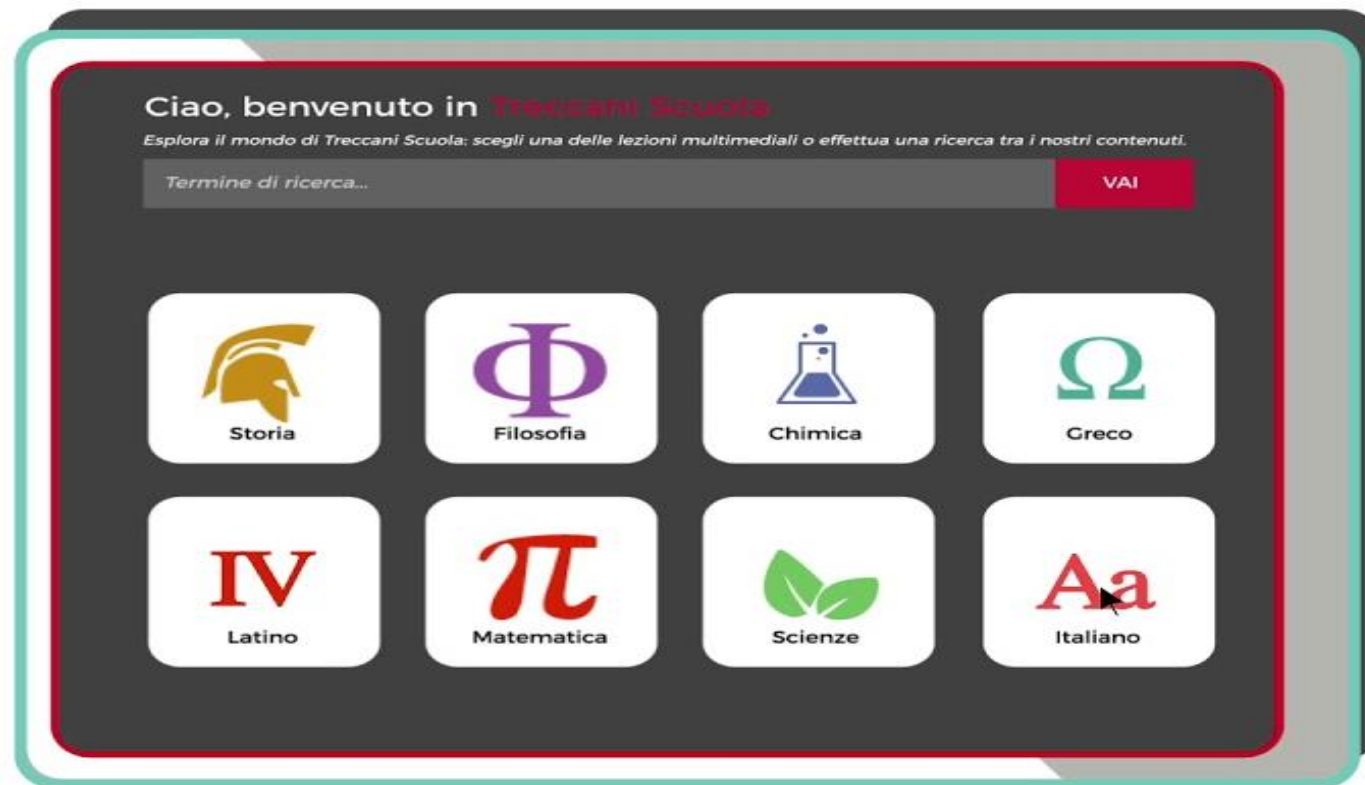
Ciao, benvenuto in Treccani Scuola

Esplora il mondo di Treccani Scuola: scegli una delle lezioni multimediali o effettua una ricerca tra i nostri contenuti.

Termine di ricerca...

VAI

Storia

$\Phi$

Filosofia

Chimica

$\Omega$

Greco

IV

Latino

$\pi$

Matematica

Scienze

Aa

Italiano